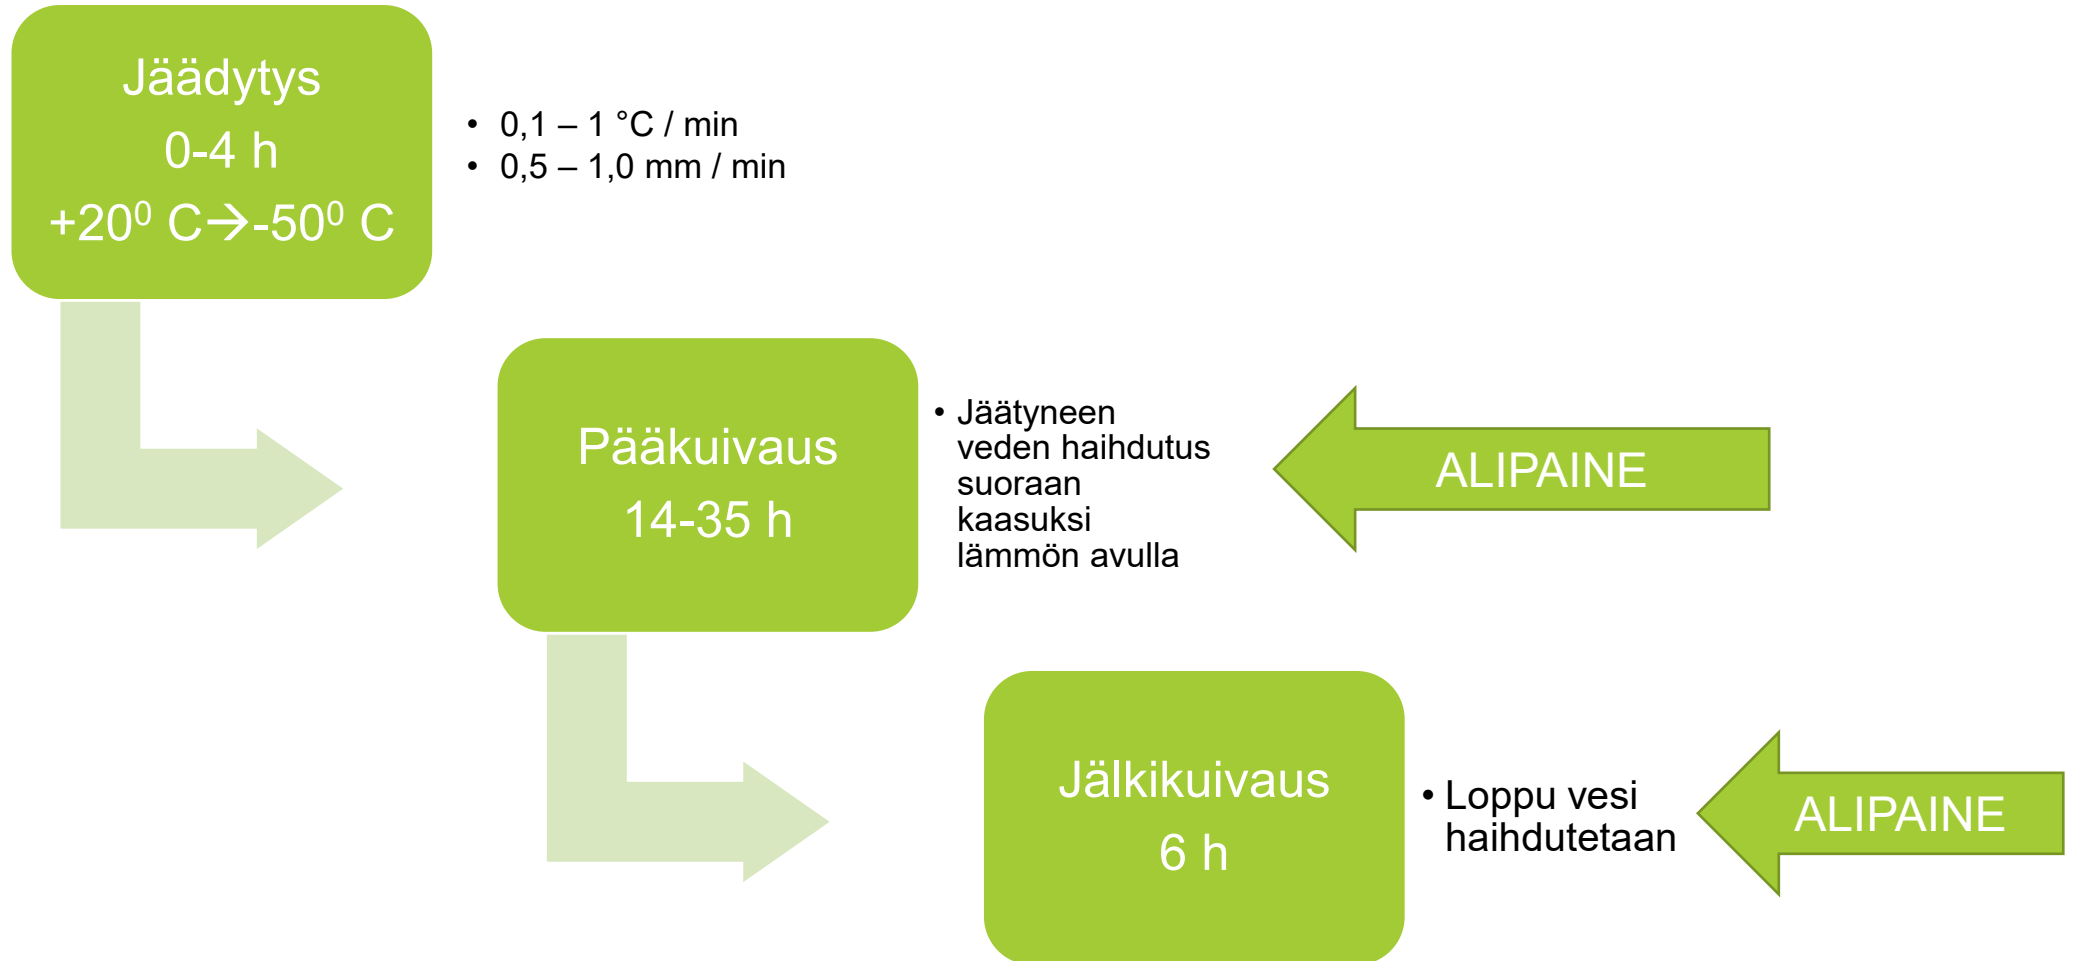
Jäädytys
0-4 h
+20$^0$ C→-50$^0$ C

• 0,1 – 1 °C / min
• 0,5 – 1,0 mm / min

Pääkuivaus
14-35 h

• Jäätyneen veden haihdutus suoraan kaasuksi lämmön avulla

ALIPAINE

Jälkikuivaus
6 h

• Loppu vesi haihdutetaan

ALIPAINE